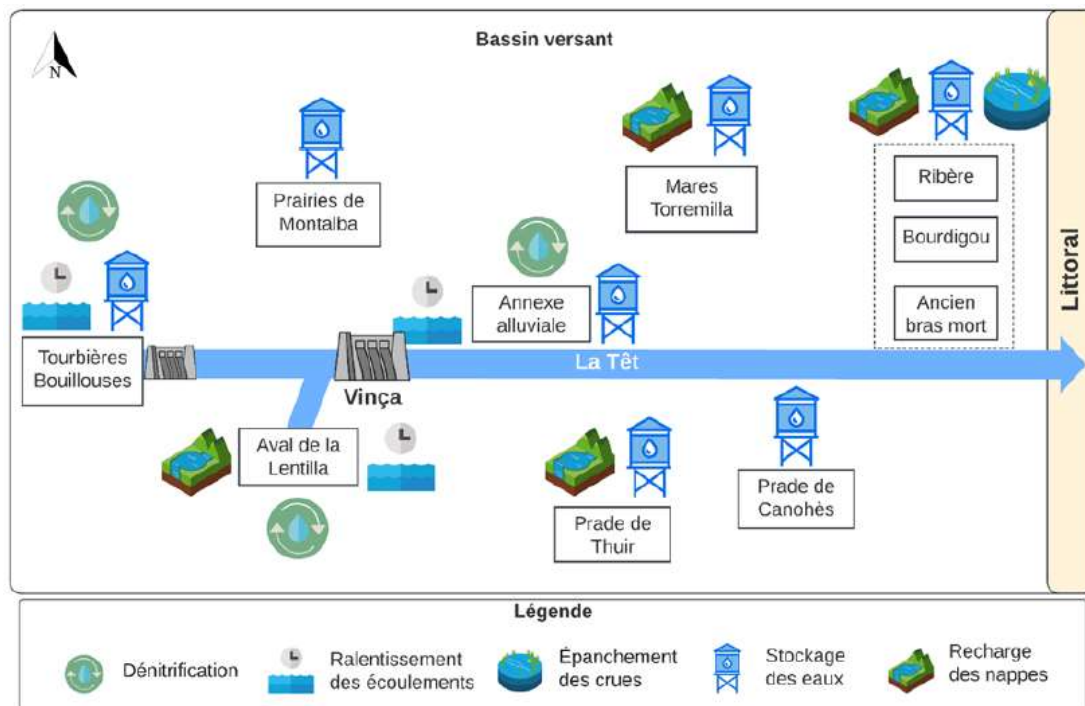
N

Bassin versant

Prairies de Montalba

Mares Torremilla

Ribère

Bourdigou

Ancien bras mort

Littoral

Annexe alluviale

Tourbières Bouillouses

Vinça

La Têt

Aval de la Lentilla

Prade de Thuir

Prade de Canohès

Légende

Dénitrification

Ralentissement des écoulements

Épanchement des crues

Stockage des eaux

Recharge des nappes